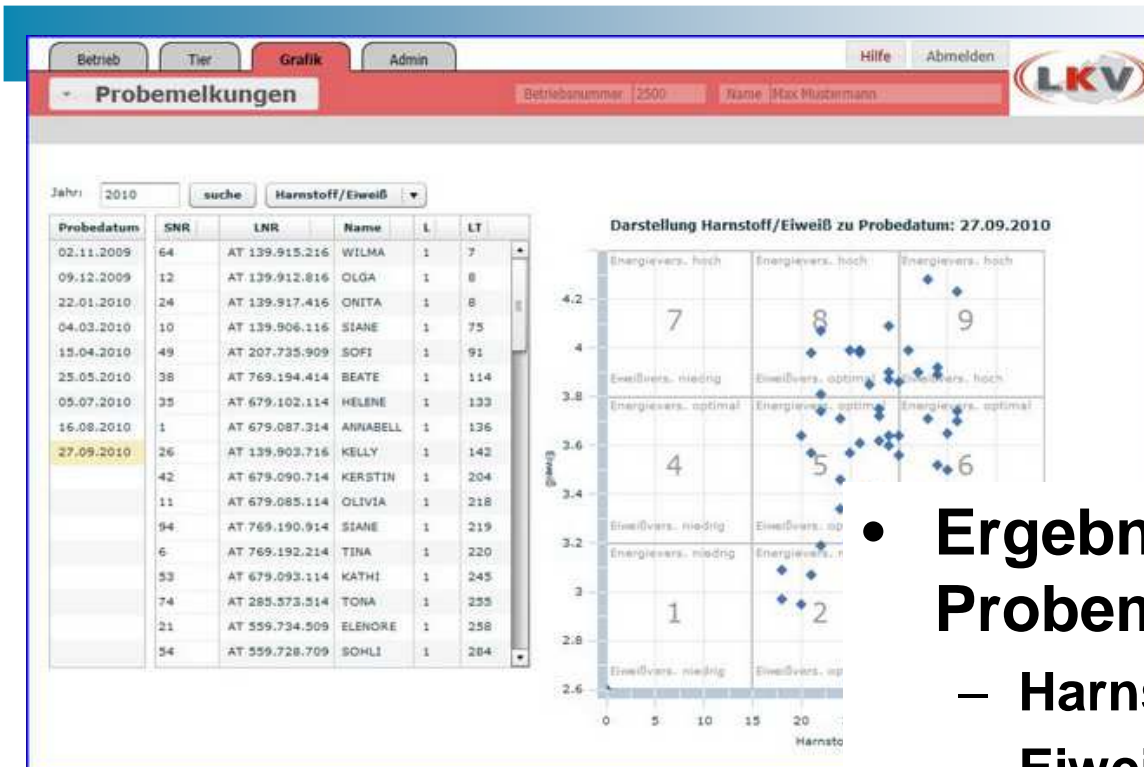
Betrieb Tier Grafik Admin

Hilfe Abmelden

LKV

Probemelkungen

Betriebsnummer 2500 Name Max Mustermann

Jahr: 2010 suche Harnstoff/Eiweiß

| Probedatum |
|---|
| 02.11.2009 |
| 09.12.2009 |
| 22.01.2010 |
| 04.03.2010 |
| 15.04.2010 |
| 25.05.2010 |
| 05.07.2010 |
| 16.08.2010 |
| 27.09.2010 |

| SNR | LNR | Name | L | LT |
|---|---|---|---|---|
| 64 | AT 139.915.216 | WILMA | 1 | 7 |
| 12 | AT 139.912.816 | OLGA | 1 | 8 |
| 24 | AT 139.917.416 | ONITA | 1 | 8 |
| 10 | AT 139.906.116 | SIANE | 1 | 75 |
| 49 | AT 207.735.909 | SOFI | 1 | 91 |
| 38 | AT 769.194.414 | BEATE | 1 | 114 |
| 35 | AT 679.102.114 | HELENE | 1 | 133 |
| 1 | AT 679.087.314 | ANNABELL | 1 | 136 |
| 26 | AT 139.903.716 | KELLY | 1 | 142 |
| 42 | AT 679.090.714 | KERSTIN | 1 | 204 |
| 11 | AT 679.085.114 | OLIVIA | 1 | 218 |
| 94 | AT 769.190.914 | SIANE | 1 | 219 |
| 6 | AT 769.192.214 | TINA | 1 | 220 |
| 53 | AT 679.093.114 | KATHI | 1 | 245 |
| 74 | AT 285.573.514 | TONA | 1 | 255 |
| 21 | AT 559.734.509 | ELENORE | 1 | 258 |
| 54 | AT 559.728.709 | SOHLI | 1 | 284 |

Darstellung Harnstoff/Eiweiß zu Probedatum: 27.09.2010

Energievers. hoch
Energievers. hoch
Energievers. hoch
7
8
9
Eiweißvers. niedrig
Eiweißvers. optimal
Eiweißvers. hoch
Energievers. optimal
Energievers. optimal
Energievers. optimal
4
5
6
Eiweißvers. niedrig
Eiweißvers. op
Energievers. niedrig
Energievers.
1
2
Eiweißvers. niedrig
Eiweißvers. op

4.2
4
3.8
3.6
3.4
3.2
3
2.8
2.6
Eiweiß
0 5 10 15 20
Harnsto

• Ergebn
Probem
– Harns
Eiwei